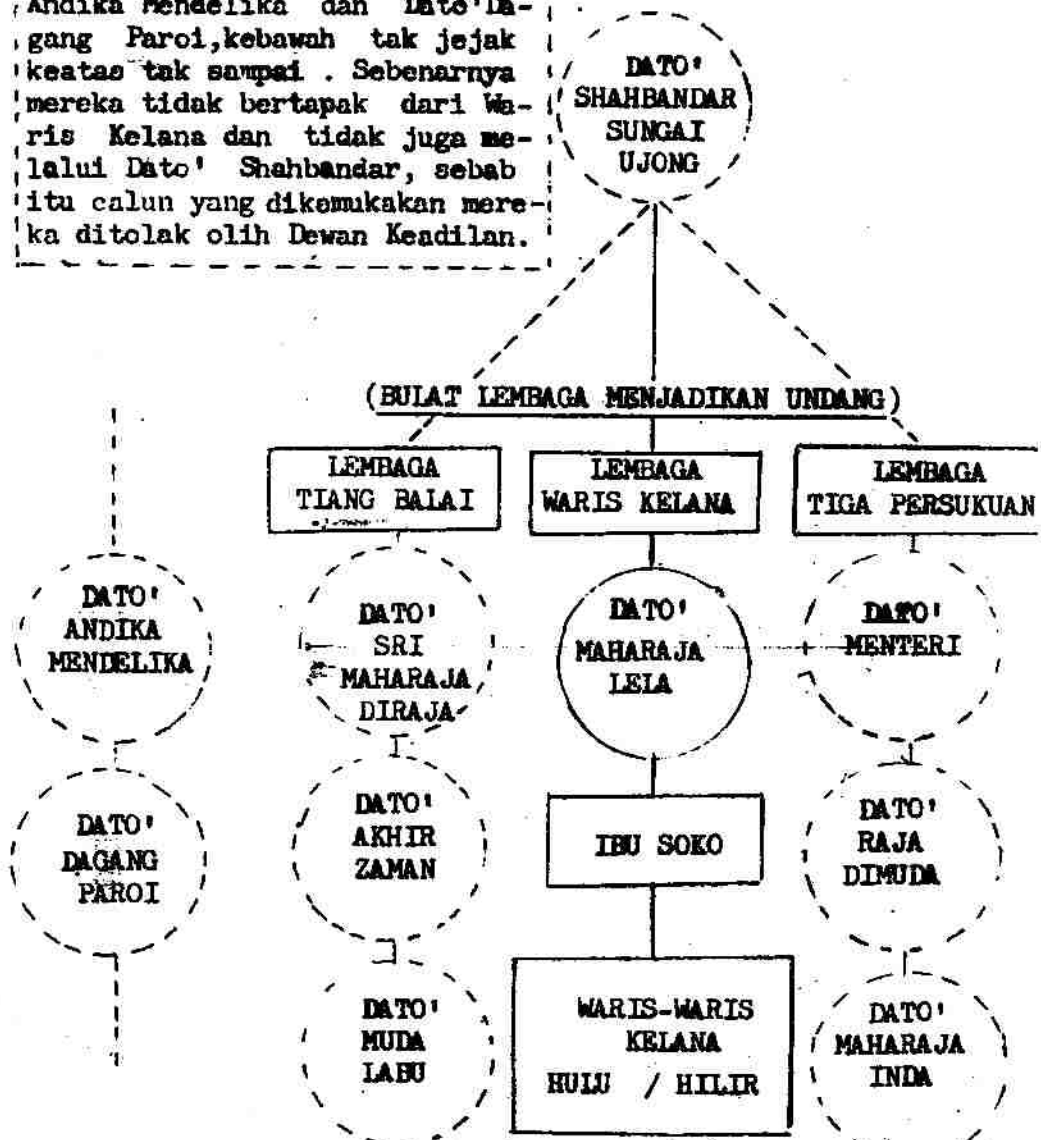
Andika Mendelika dan Dato' Dagang Paroi, kebawah tak jejak keatas tak sampai . Sebenarnya mereka tidak bertapak dari Waris Kelana dan tidak juga melalui Dato' Shahbandar, sebab itu calun yang dikemukakan mereka ditolak olih Dewan Keadilan.

DATO' SHAHBANDAR SUNGAI UJONG

(BULAT LEMBAGA MENJADIKAN UNDANG)

LEMBAGA TIANG BALAI

LEMBAGA WARIS KELANA

LEMBAGA TIGA PERSUKUAN

DATO' ANDIKA MENDELIKA

DATO' SRI MAHARAJA DIRAJA

DATO' MAHARAJA LELA

DATO' MENTERI

DATO' DAGANG PAROI

DATO' AKHIR ZAMAN

IBU SOKO

DATO' RAJA DIMUDA

DATO' MUDA LABU

WARIS-WARIS KELANA HULU / HILIR

DATO' MAHARAJA INDA